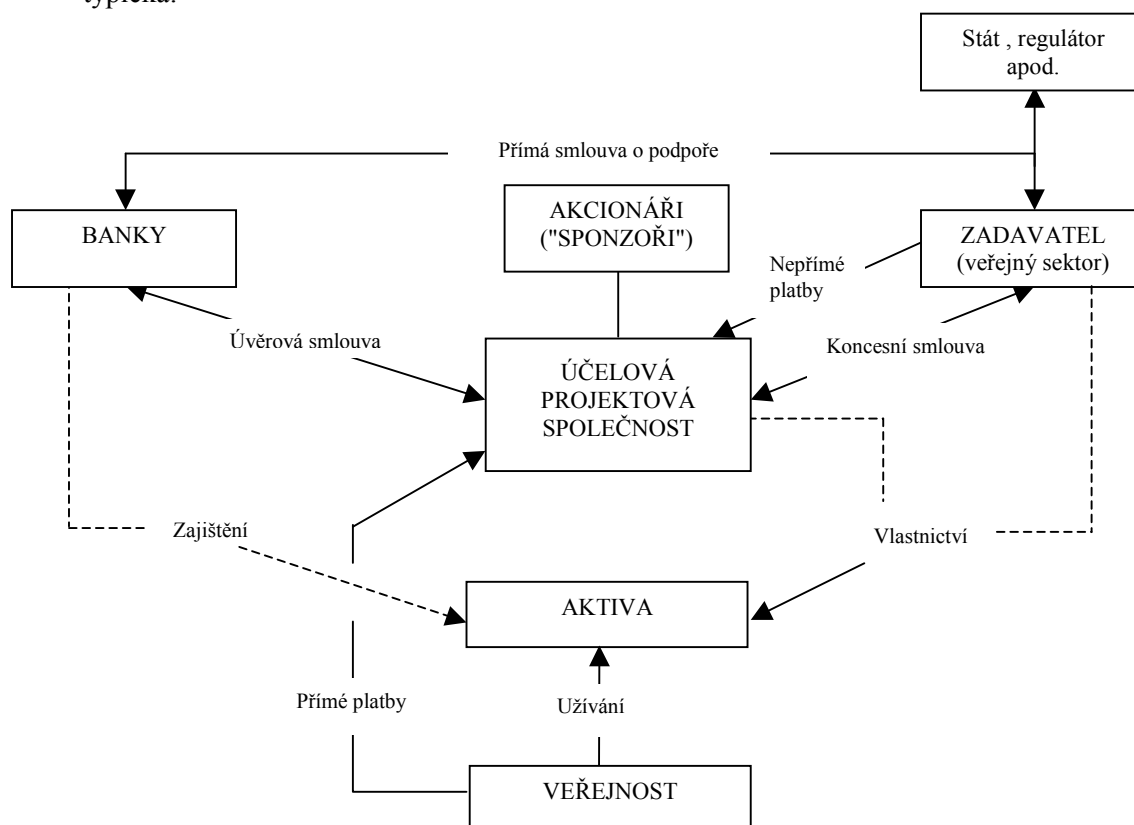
typická:

Stát , regulátor apod.

Přímá smlouva o podpoře

BANKY

AKCIONÁŘI ("SPONZOŘI")

ZADAVATEL (veřejný sektor)

Nepřímé platby

Úvěrová smlouva

Koncesní smlouva

ÚČELOVÁ PROJEKTOVÁ SPOLEČNOST

Zajištění

Vlastnictví

AKTIVA

Přímé platby

Užívání

VEŘEJNOST